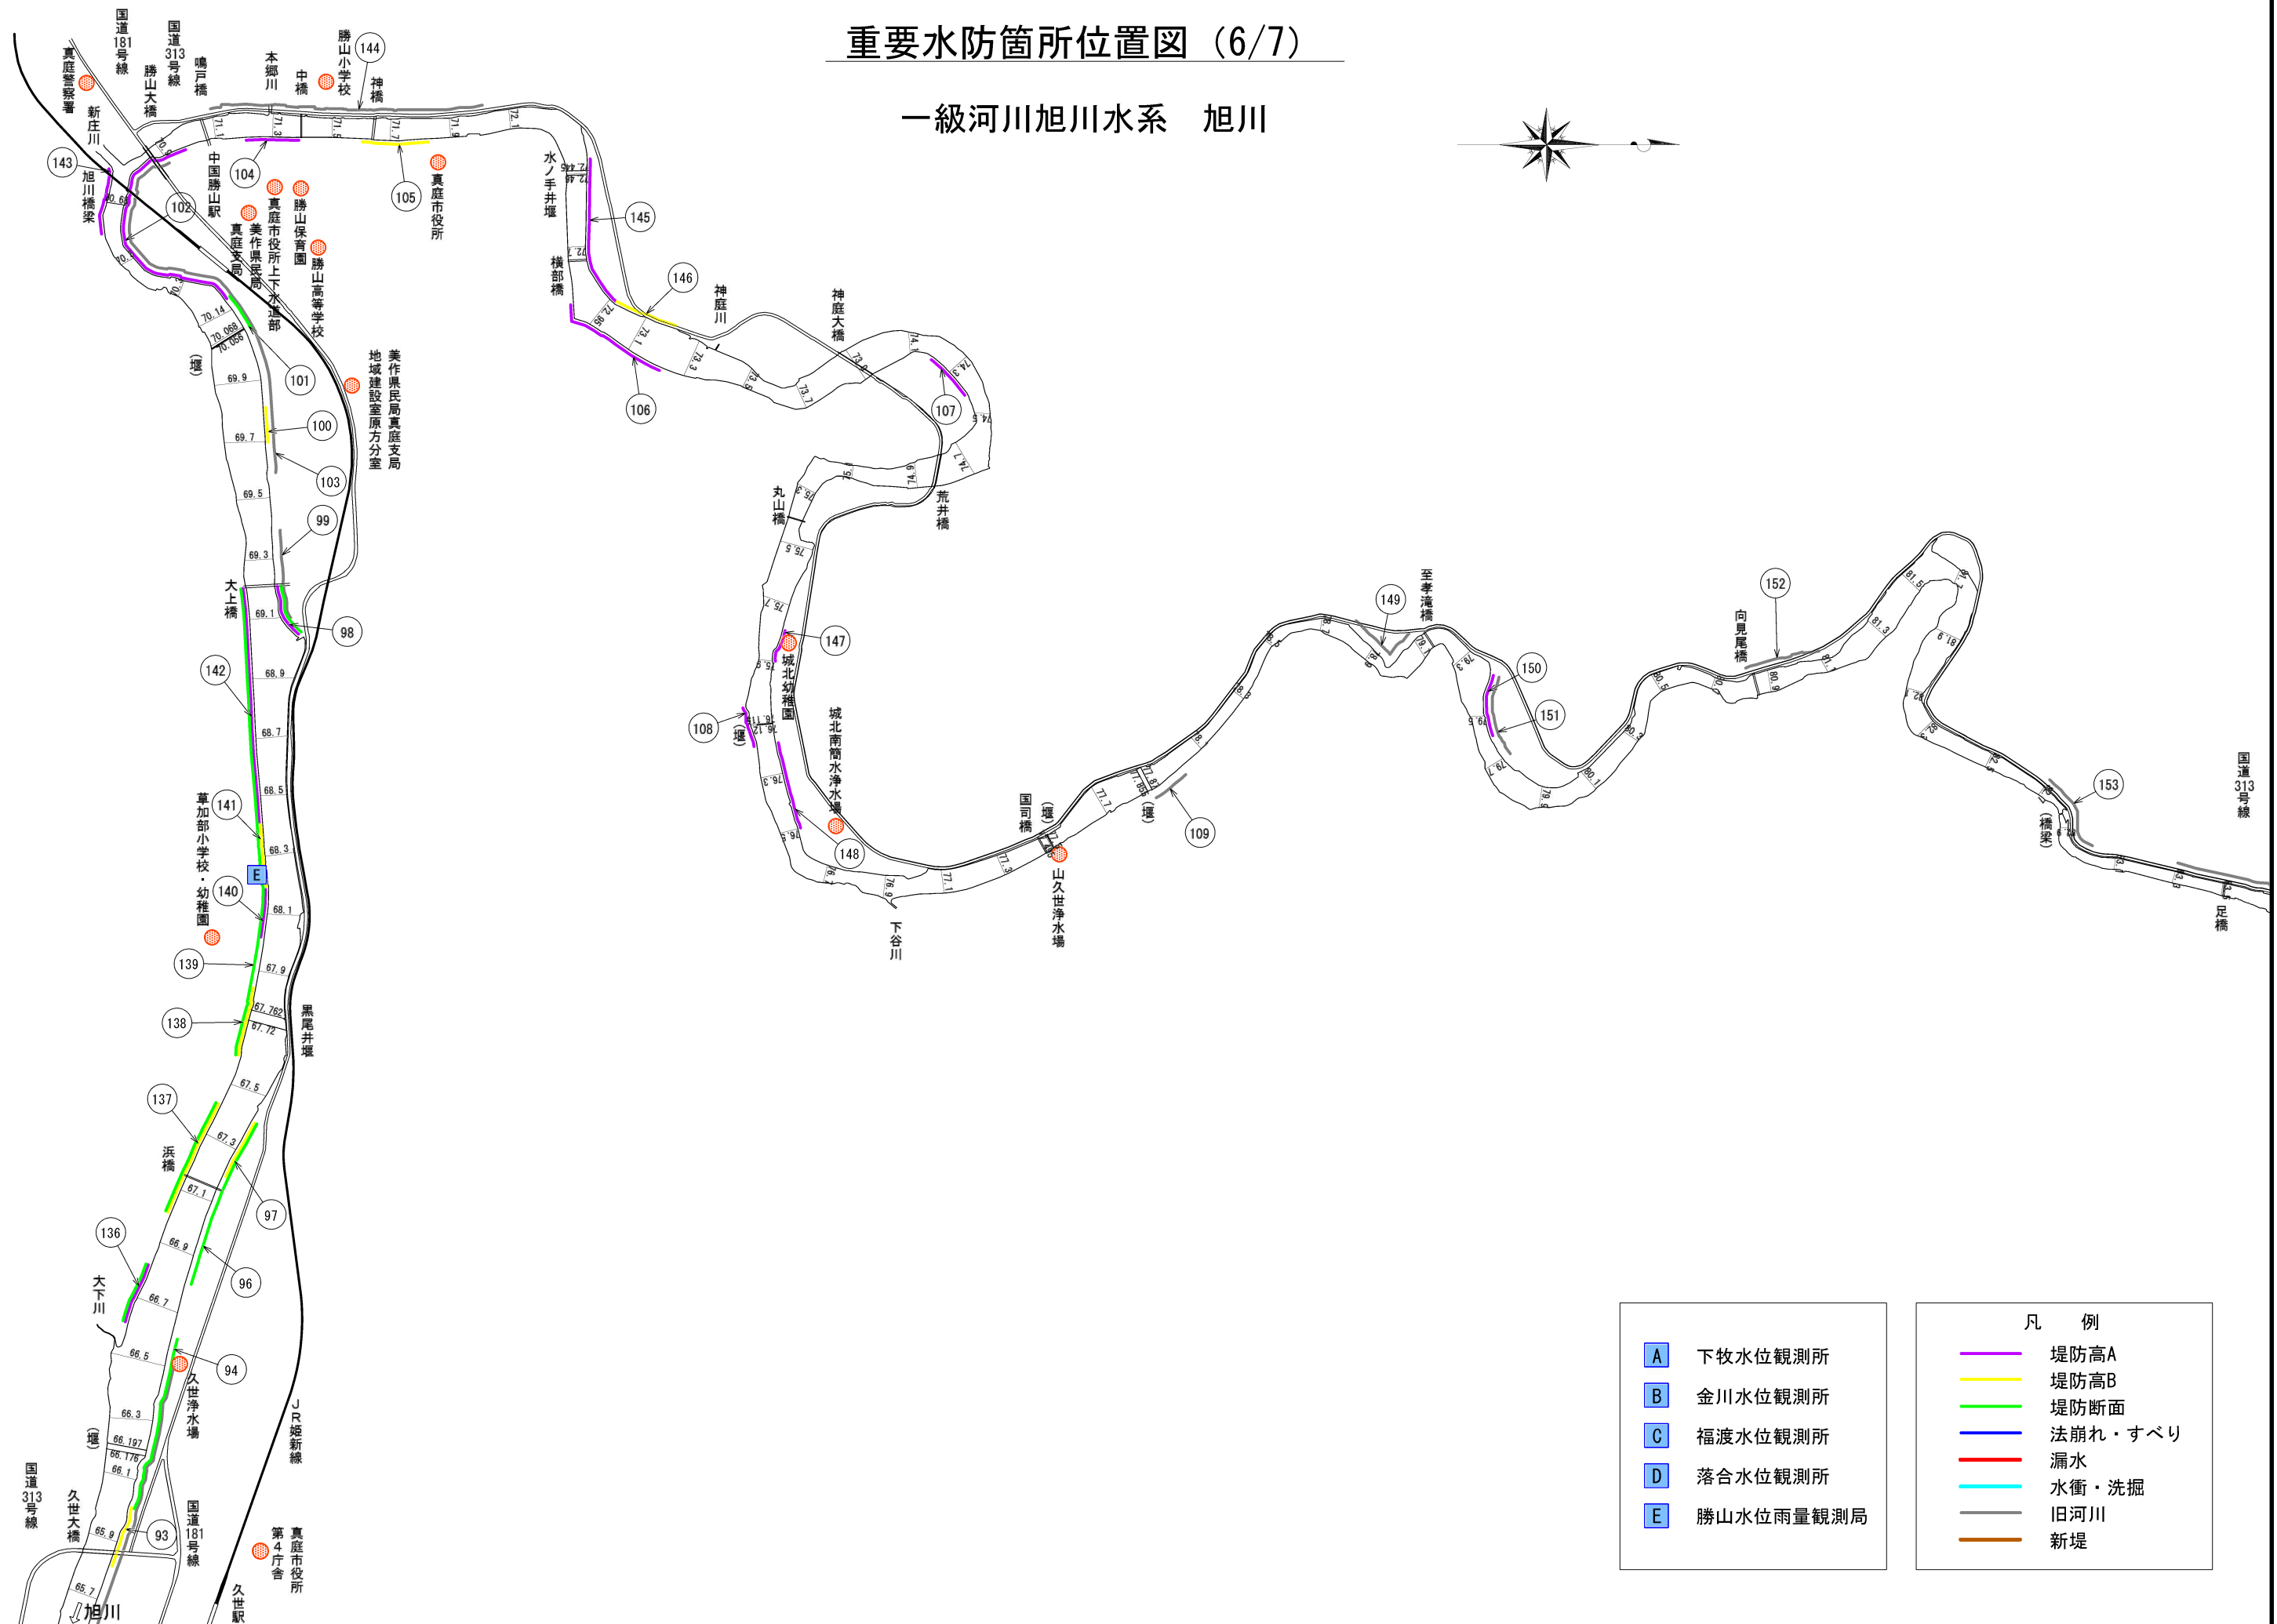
重要水防箇所位置図（6/7）

一級河川旭川水系　旭川

国道181号線
国道313号線
鳴戸橋
勝山大橋
真庭警察署
新庄川
本郷川
中橋
勝山小学校
神橋
144
143
旭川橋梁
104
102
中国勝山駅
真庭市役所上下水道部
勝山保育園
真庭支局
美作県民局
105
真庭市役所
勝山高等学校
水ノ手井堰
145
横部橋
146
神庭川
神庭大橋
106
107
美作県民局真庭支局
地域建設室原方分室
101
100
103
(堰)
99
荒井橋
丸山橋
大上橋
98
147
142
城北幼稚園
108
(堰)
城北南部水浄水場
148
国司橋
(堰)
109
山久世浄水場
下谷川
至孝滝橋
149
150
151
向見尾橋
152
153
(橋梁)
国道313号線
足橋
草加部小学校・幼稚園
141
E
140
139
138
黒尾井堰
137
浜橋
97
136
96
大下川
94
久世浄水場
JR姫新線
(堰)
国道313号線
久世大橋
93
国道181号線
第4庁舎
真庭市役所
久世駅
旭川

| | |
|---|---|
| A | 下牧水位観測所 |
| B | 金川水位観測所 |
| C | 福渡水位観測所 |
| D | 落合水位観測所 |
| E | 勝山水位雨量観測局 |

凡　例
堤防高A
堤防高B
堤防断面
法崩れ・すべり
漏水
水衝・洗掘
旧河川
新堤